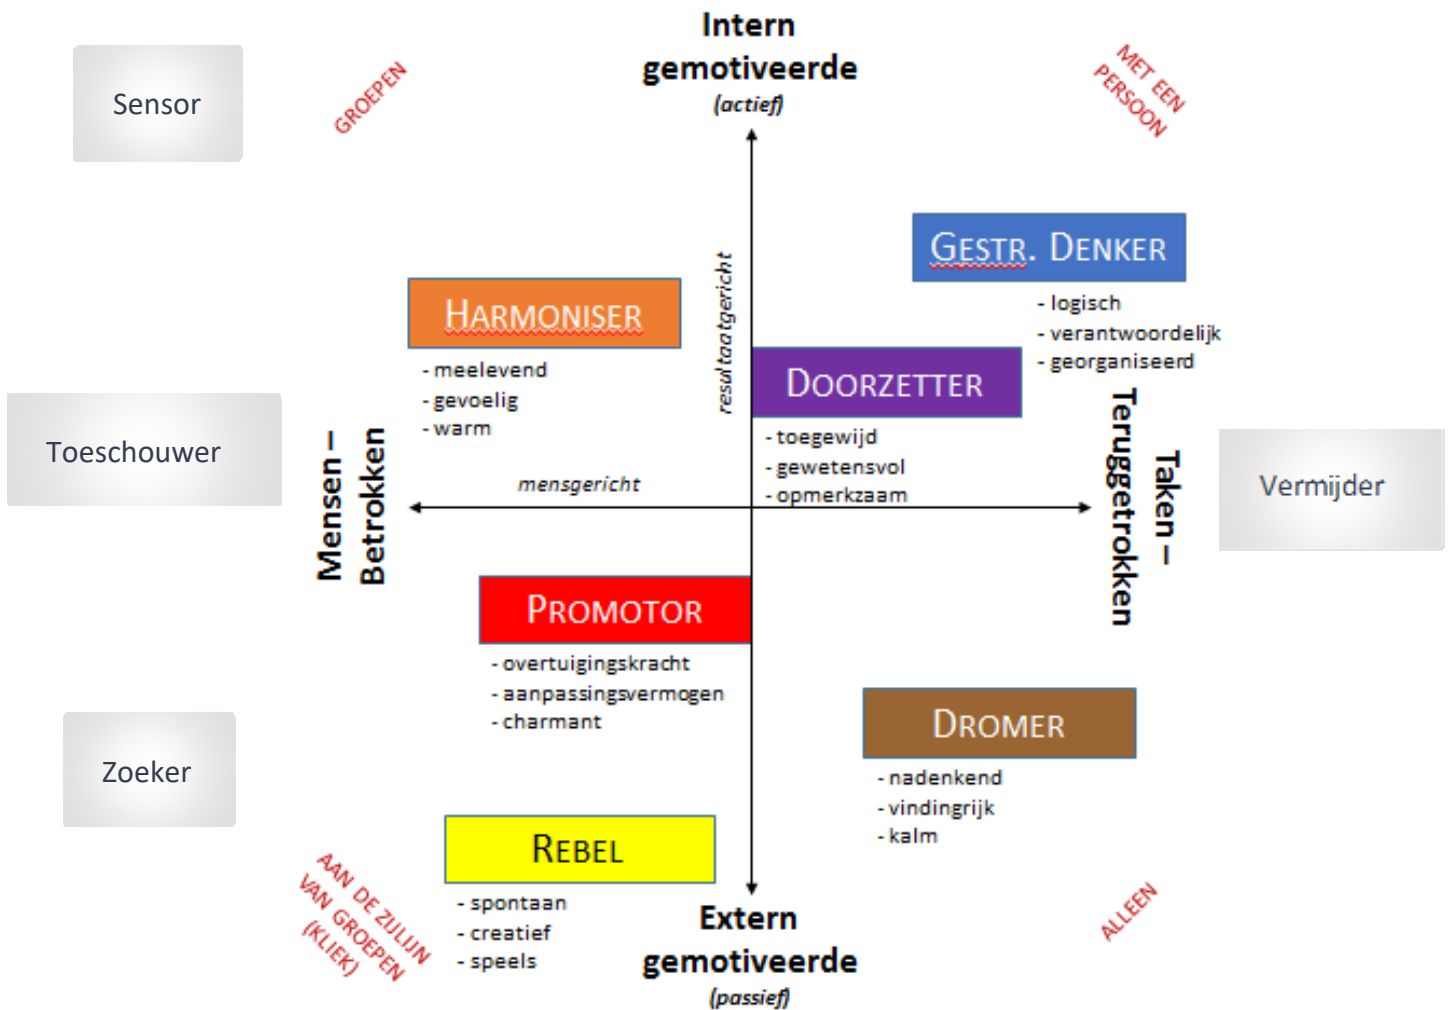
Sensor

GROEPEN

Intern gemotiveerde
(actief)

MET EEN PERSOON

GESTR. DENKER
- logisch
- verantwoordelijk
- georganiseerd

HARMONISER
- meelevend
- gevoelig
- warm

resultaatgericht

DOORZETTER
- toegewijd
- gewetensvol
- opmerkzaam

Toeschouwer

Mensen – Betrokken

mensgericht

Taken – Teruggetrokken

Vermijder

PROMOTOR
- overtuigingskracht
- aanpassingsvermogen
- charmant

DROMER
- nadenkend
- vindingrijk
- kalm

Zoeker

REBEL
- spontaan
- creatief
- speels

AAN DE ZIJLIJN VAN GROEPEN (KLIEK)

Extern gemotiveerde
(passief)

ALLEEN